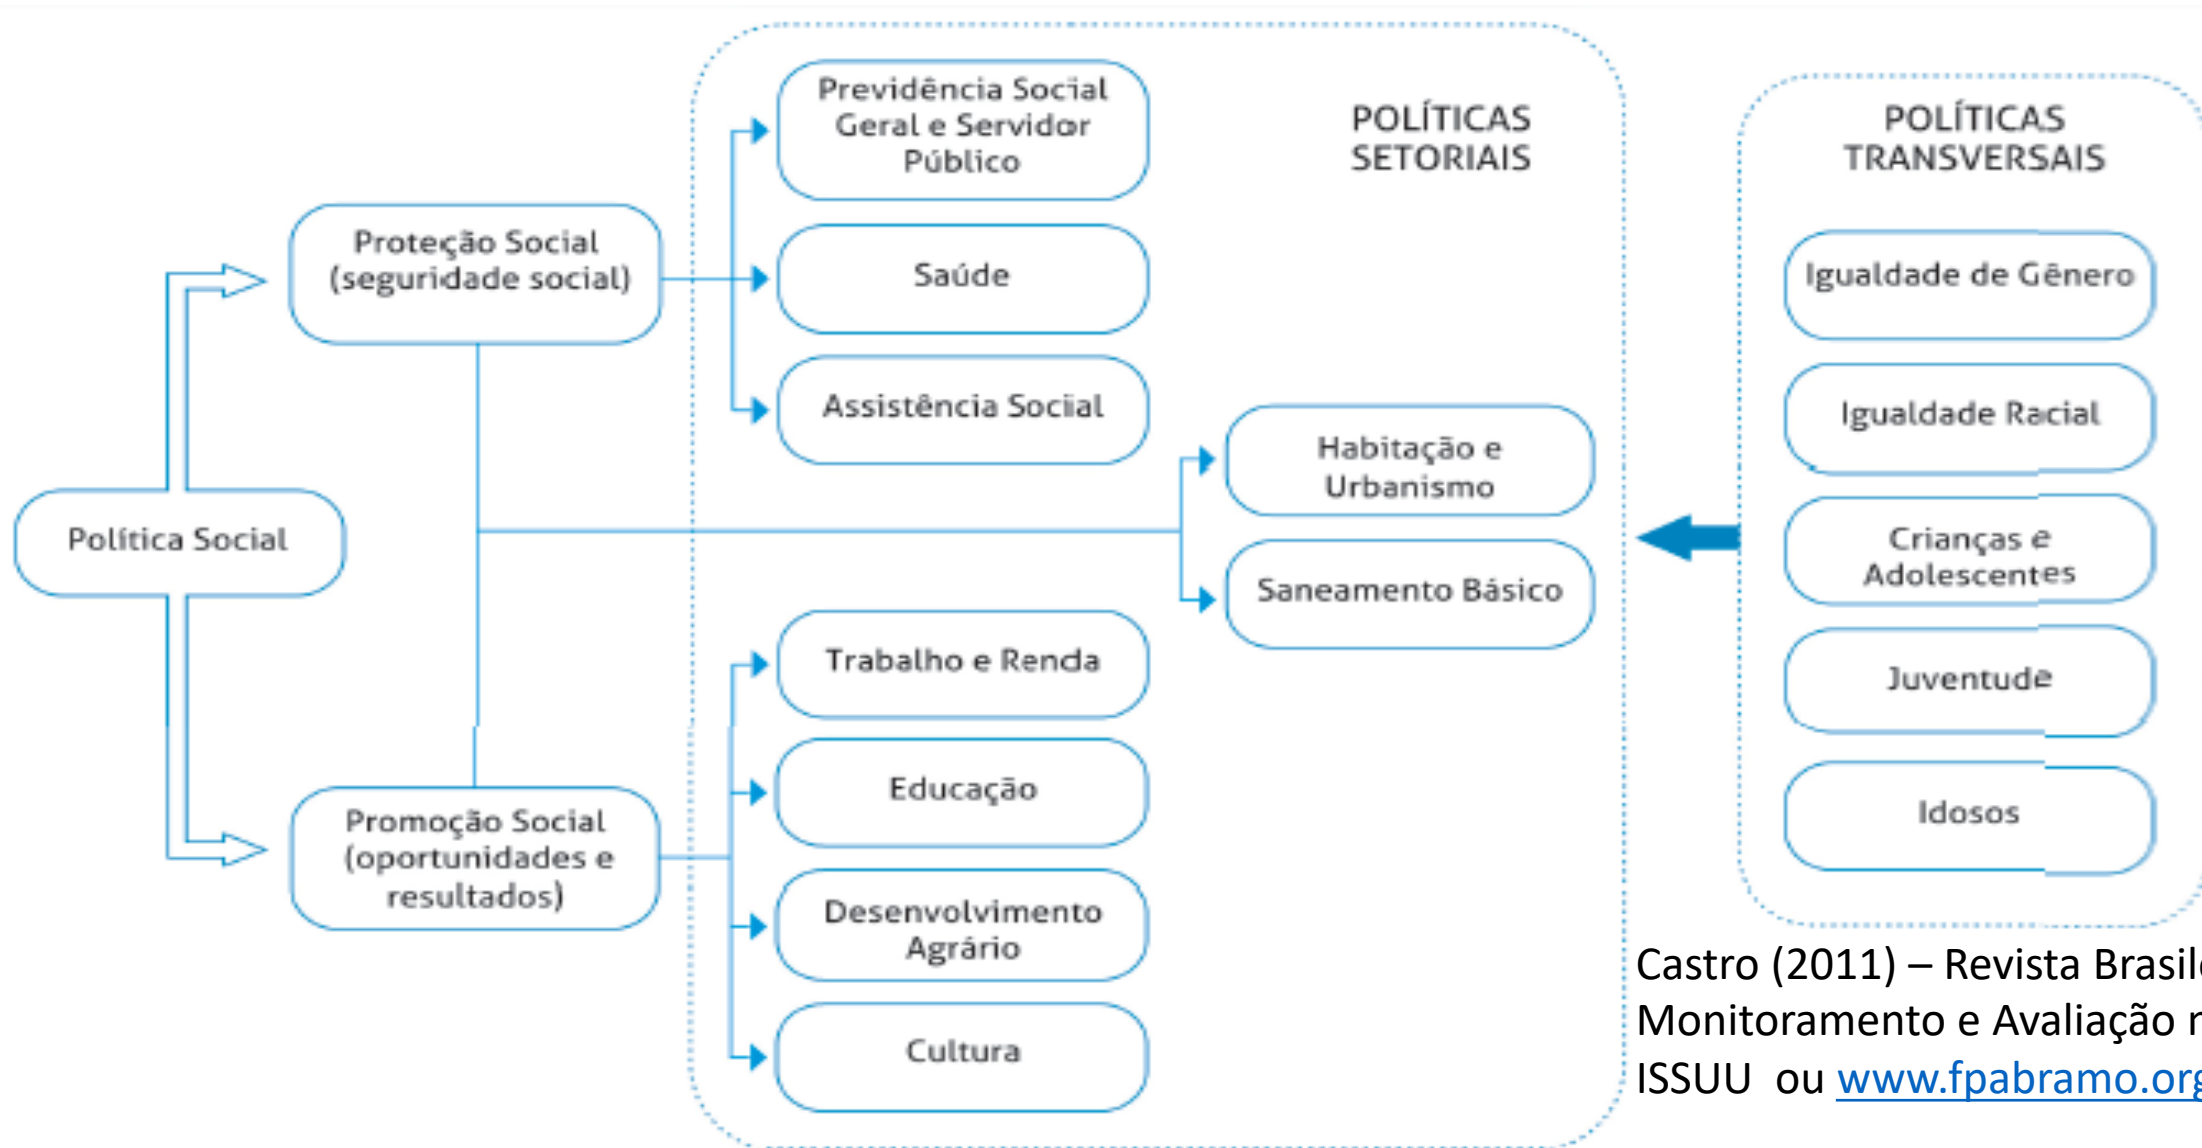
Política Social

Proteção Social (seguridade social)

Promoção Social (oportunidades e resultados)

Previdência Social Geral e Servidor Público

Saúde

Assistência Social

Trabalho e Renda

Educação

Desenvolvimento Agrário

Cultura

POLÍTICAS SETORIAIS

Habitação e Urbanismo

Saneamento Básico

POLÍTICAS TRANSVERSAIS

Igualdade de Gênero

Igualdade Racial

Crianças e Adolescentes

Juventude

Idosos

Castro (2011) – Revista Brasil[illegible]
Monitoramento e Avaliação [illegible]
ISSUU ou www.fpabramo.or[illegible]